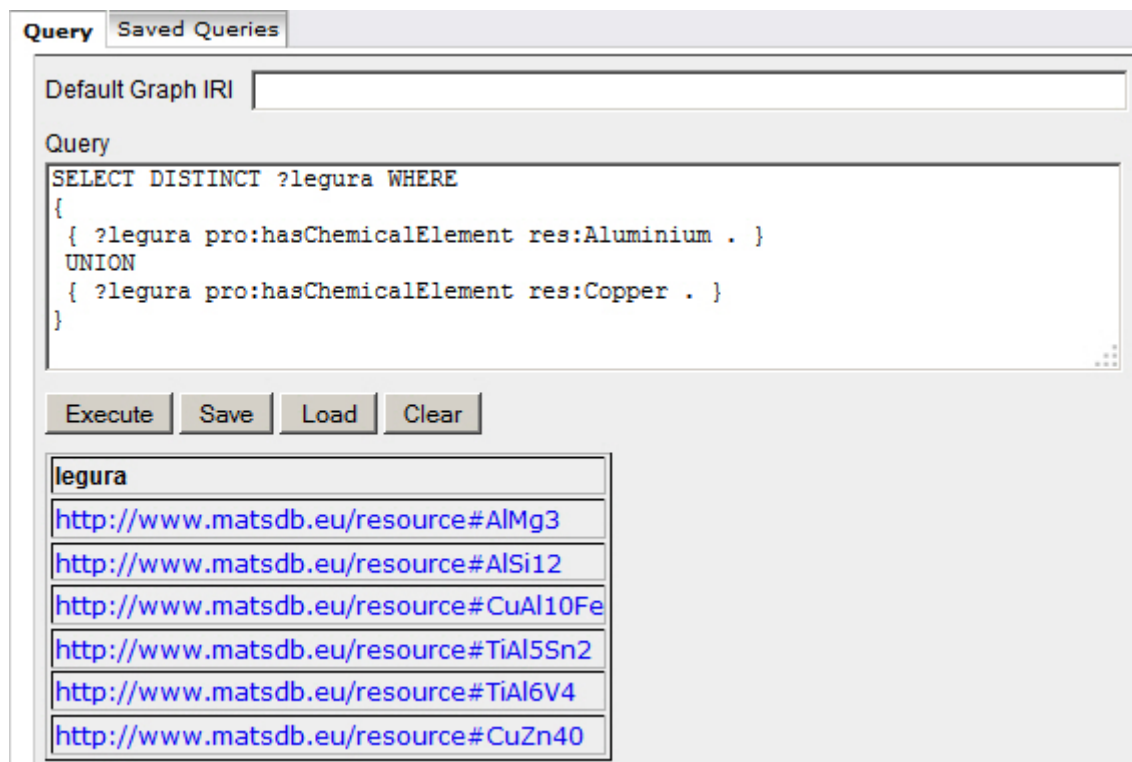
Query | Saved Queries

Default Graph IRI

Query

SELECT DISTINCT ?legura WHERE
{
 { ?legura pro:hasChemicalElement res:Aluminium . }
 UNION
 { ?legura pro:hasChemicalElement res:Copper . }
}

Execute | Save | Load | Clear

| legura |
|---|
| http://www.matsdb.eu/resource#AlMg3 |
| http://www.matsdb.eu/resource#AlSi12 |
| http://www.matsdb.eu/resource#CuAl10Fe |
| http://www.matsdb.eu/resource#TiAl5Sn2 |
| http://www.matsdb.eu/resource#TiAl6V4 |
| http://www.matsdb.eu/resource#CuZn40 |